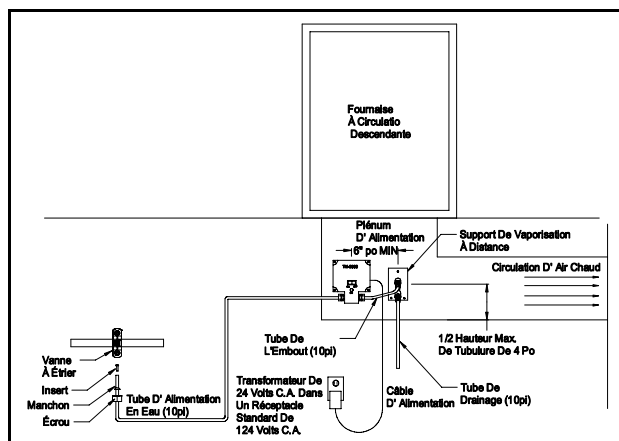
Fournaise À Circulatio Descendante

Plénum D' Alimentation

6" po MIN

Support De Vaporisation À Distance

Circulation D' Air Chaud

Tube De L'Embout (10pi)

1/2 Hauteur Max. De Tubulure De 4 Po

Vanne À Étrier

Insert

Manchon

Écrou

Tube D' Alimentation En Eau (10pi)

Transformateur De 24 Volts C.A. Dans Un Réceptacle Standard De 124 Volts C.A.

Câble D' Alimentation

Tube De Drainage (10pi)